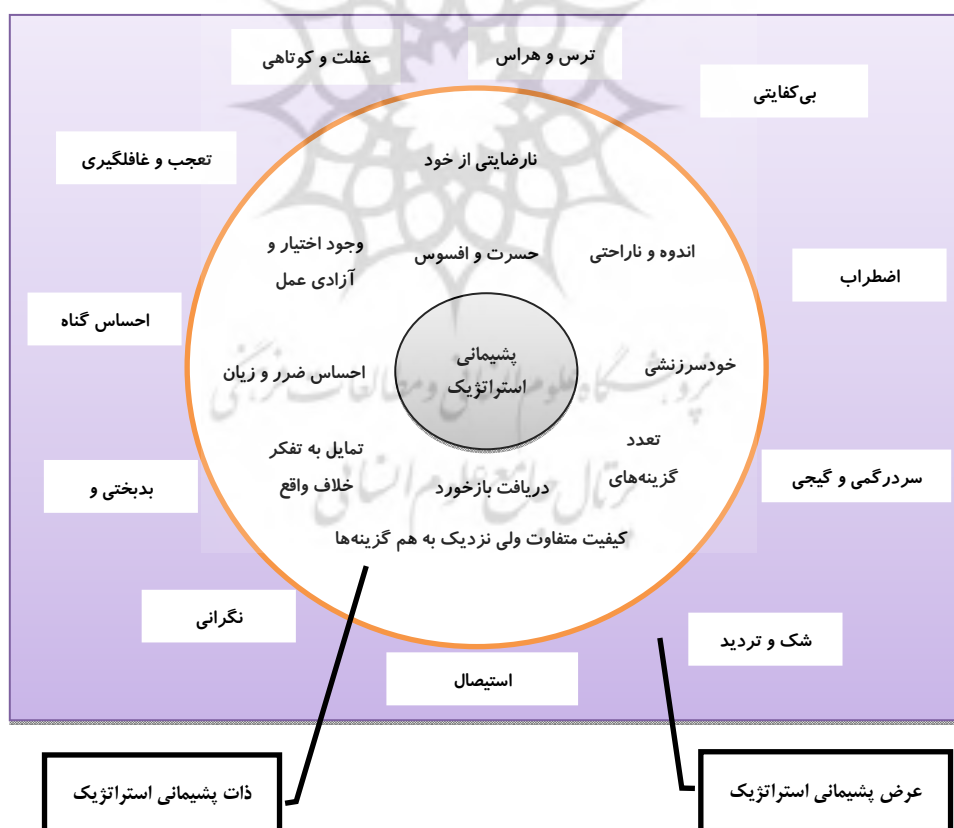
غفلت و کوتاهی

ترس و هراس

بی‌کفایتی

تعجب و غافلگیری

نارضایتی از خود

وجود اختیار و آزادی عمل

حسرت و افسوس

اندوه و ناراحتی

اضطراب

احساس گناه

پشیمانی استراتژیک

احساس ضرر و زیان

خودسرزنشی

تمایل به تفکر خلاف واقع

تعدد گزینه‌های

دریافت بازخورد

سردرگمی و گیجی

بدبختی و

کیفیت متفاوت ولی نزدیک به هم گزینه‌ها

نگرانی

شک و تردید

استیصال

ذات پشیمانی استراتژیک

عرض پشیمانی استراتژیک